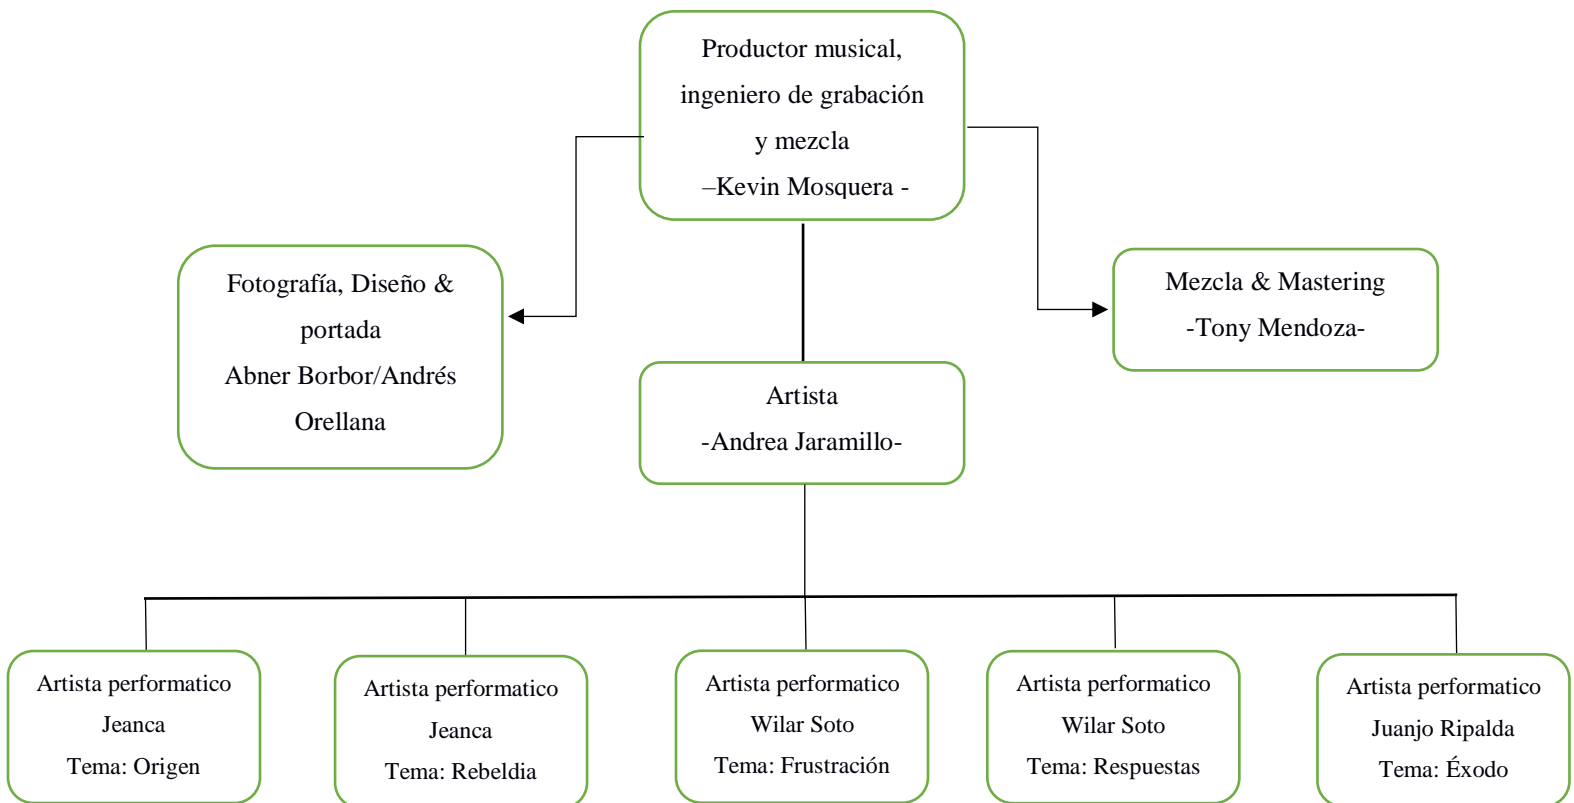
Productor musical, ingeniero de grabación y mezcla
–Kevin Mosquera -

Fotografía, Diseño & portada
Abner Borbor/Andrés Orellana

Mezcla & Mastering
-Tony Mendoza-

Artista
-Andrea Jaramillo-

Artista performatico
Jeanca
Tema: Origen

Artista performatico
Jeanca
Tema: Rebeldia

Artista performatico
Wilar Soto
Tema: Frustración

Artista performatico
Wilar Soto
Tema: Respuestas

Artista performatico
Juanjo Ripalda
Tema: Éxodo